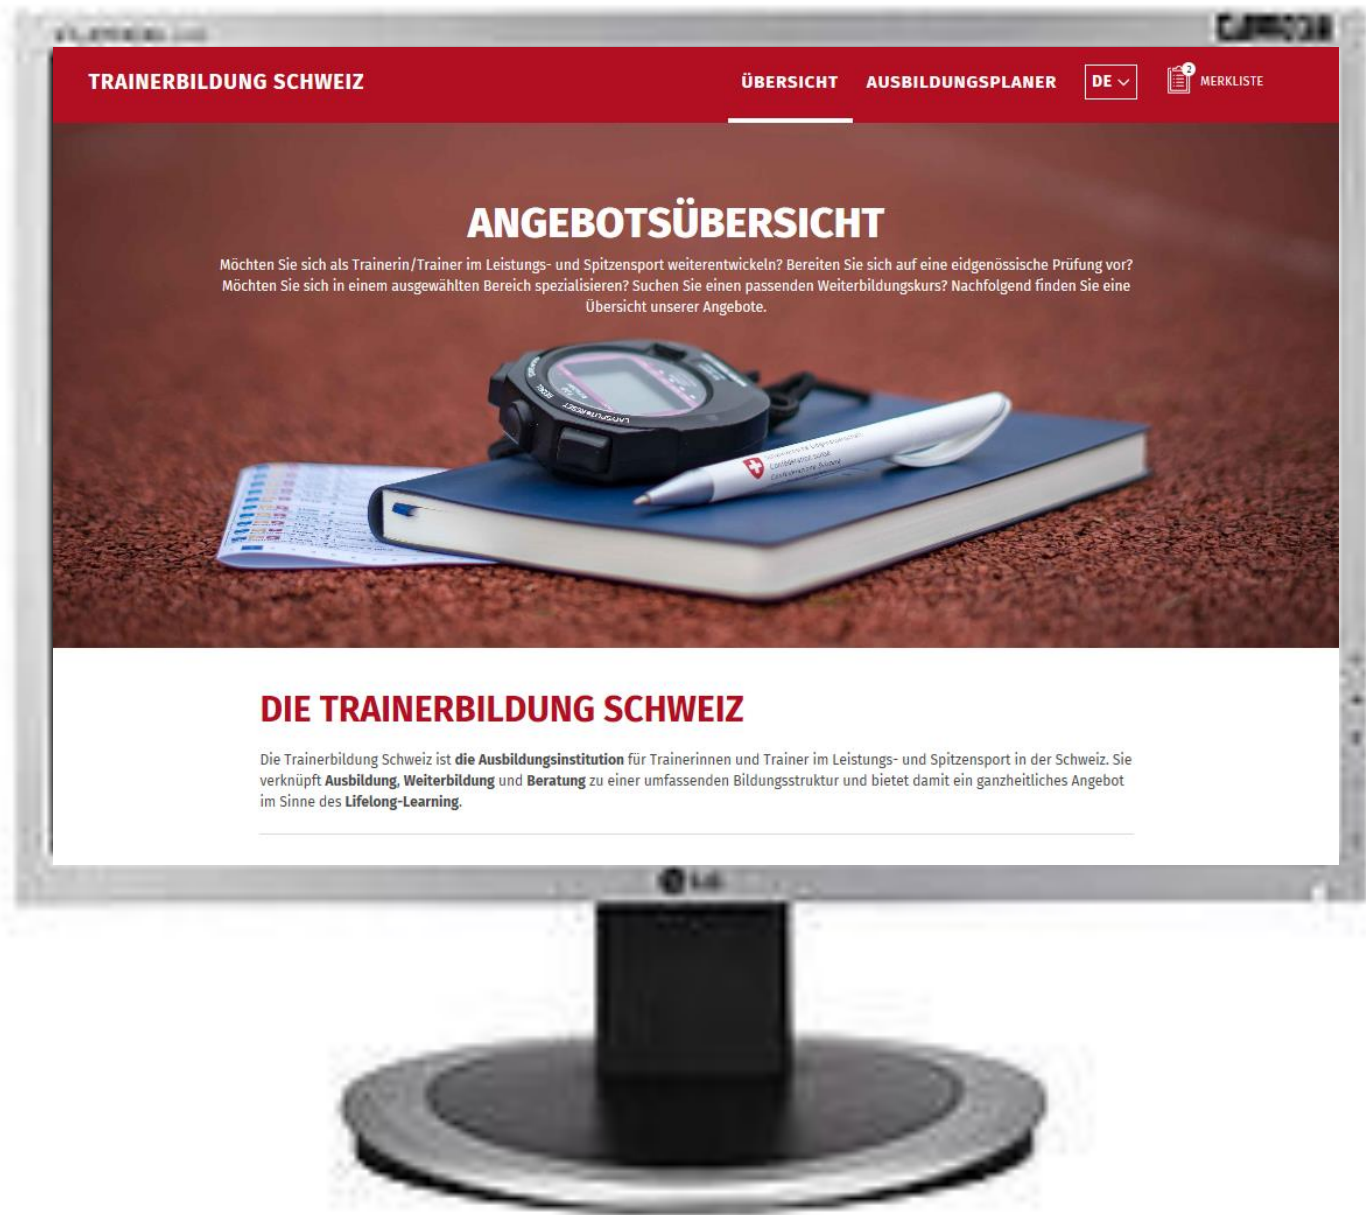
TRAINERBILDUNG SCHWEIZ

ÜBERSICHT AUSBILDUNGSPLANER DE

2 MERKLISTE

ANGEBOTSÜBERSICHT

Möchten Sie sich als Trainerin/Trainer im Leistungs- und Spitzensport weiterentwickeln? Bereiten Sie sich auf eine eidgenössische Prüfung vor? Möchten Sie sich in einem ausgewählten Bereich spezialisieren? Suchen Sie einen passenden Weiterbildungskurs? Nachfolgend finden Sie eine Übersicht unserer Angebote.

DIE TRAINERBILDUNG SCHWEIZ

Die Trainerbildung Schweiz ist **die Ausbildungsinstitution** für Trainerinnen und Trainer im Leistungs- und Spitzensport in der Schweiz. Sie verknüpft **Ausbildung**, **Weiterbildung** und **Beratung** zu einer umfassenden Bildungsstruktur und bietet damit ein ganzheitliches Angebot im Sinne des **Lifelong-Learning**.

LG